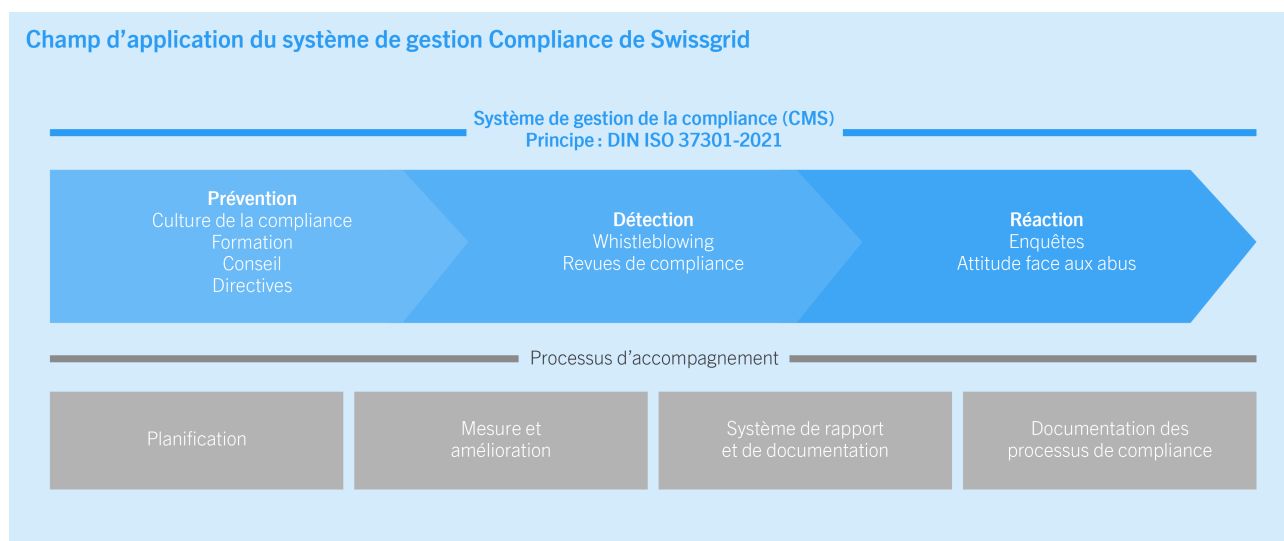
Champ d’application du système de gestion Compliance de Swissgrid

Système de gestion de la compliance (CMS)
Principe : DIN ISO 37301-2021

Prévention
Culture de la compliance
Formation
Conseil
Directives

Détection
Whistleblowing
Revues de compliance

Réaction
Enquêtes
Attitude face aux abus

Processus d’accompagnement

Planification

Mesure et amélioration

Système de rapport et de documentation

Documentation des processus de compliance